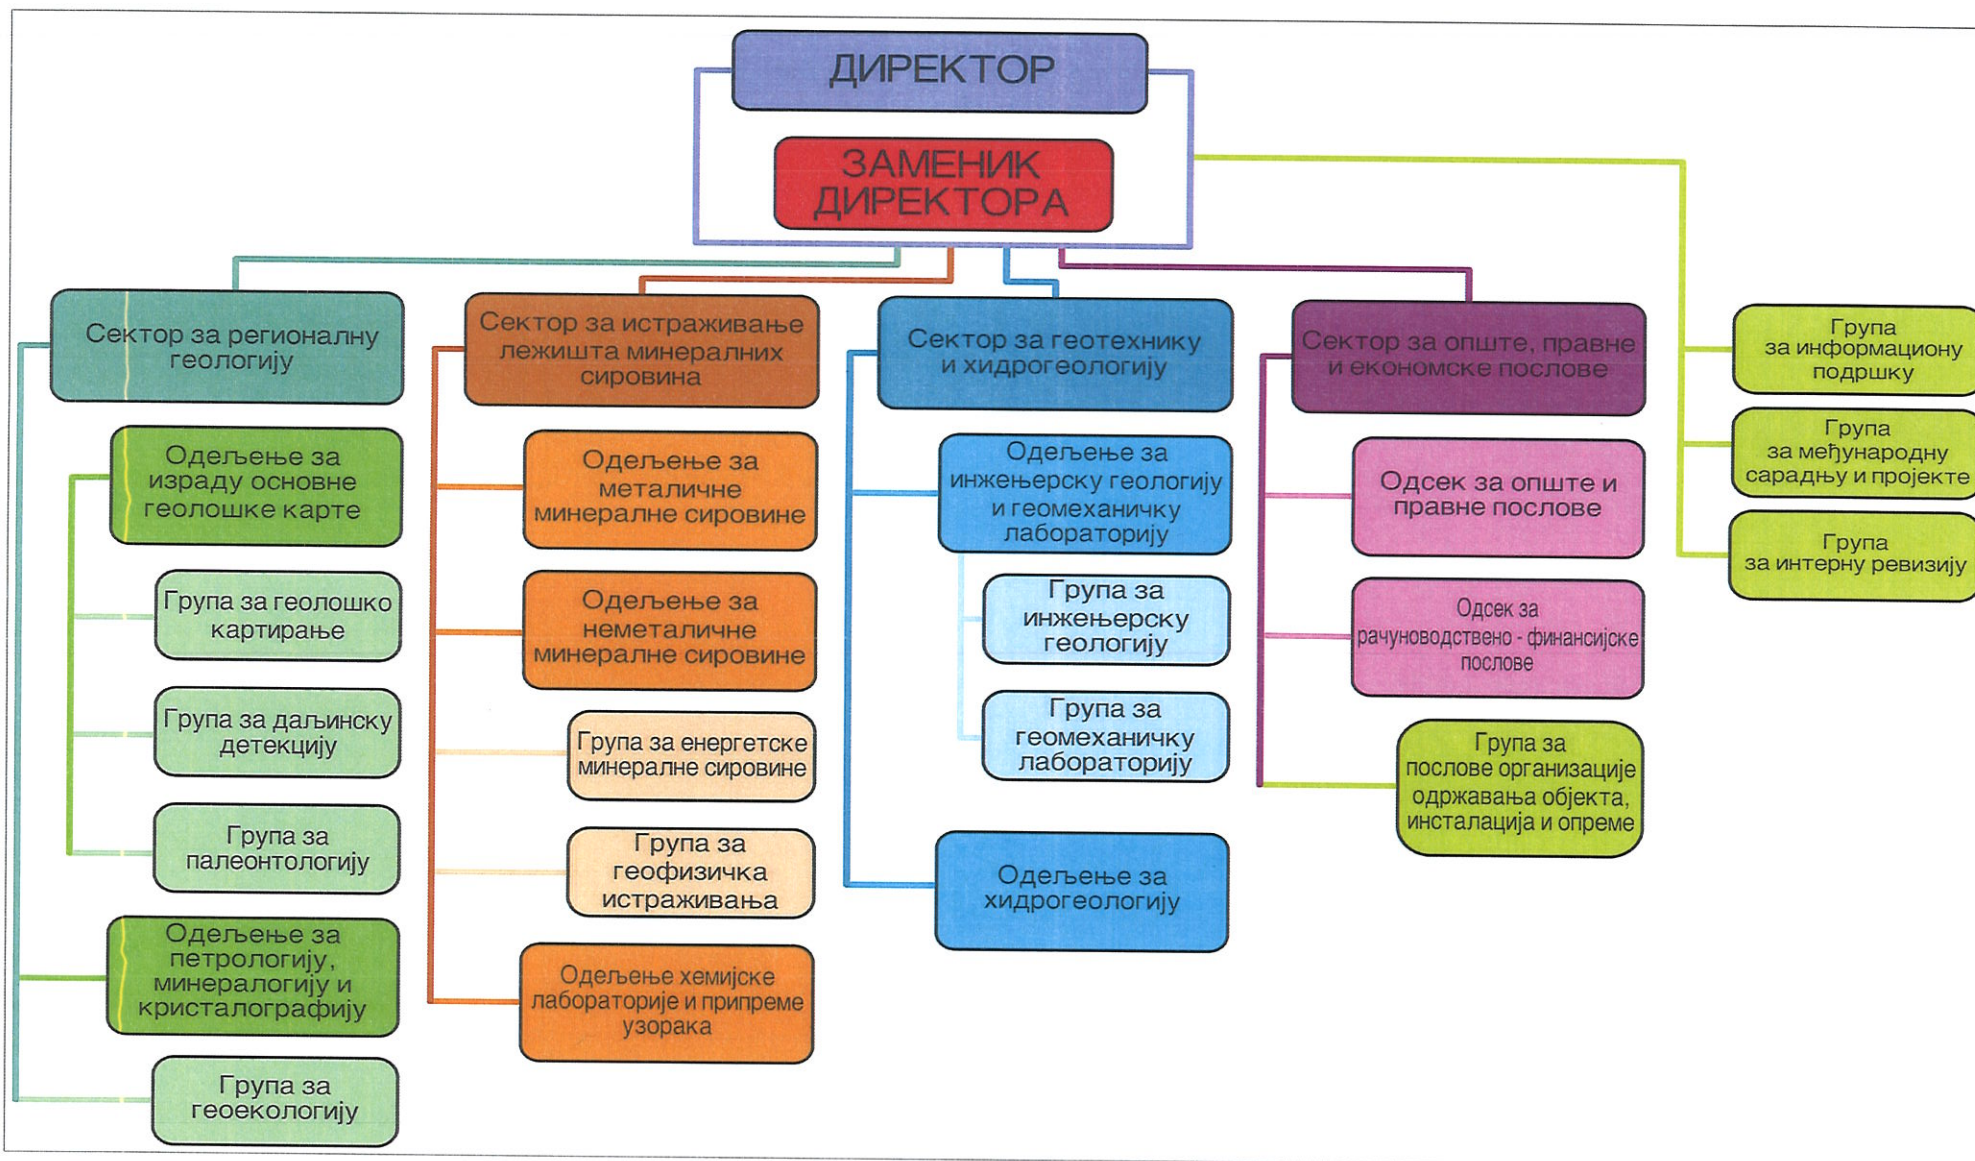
ДИРЕКТОР

ЗАМЕНИК ДИРЕКТОРА

Сектор за регионалну геологију

Одељење за израду основне геолошке карте

Група за геолошко картирање

Група за даљинску детекцију

Група за палеонтологију

Одељење за петрологију, минералогију и кристалографију

Група за геоекологију

Сектор за истраживање лежишта минералних сировина

Одељење за металичне минералне сировине

Одељење за неметаличне минералне сировине

Група за енергетске минералне сировине

Група за геофизичка истраживања

Одељење хемијске лабораторије и припреме узорака

Сектор за геотехнику и хидрогеологију

Одељење за инжењерску геологију и геомеханичку лабораторију

Група за инжењерску геологију

Група за геомеханичку лабораторију

Одељење за хидрогеологију

Сектор за опште, правне и економске послове

Одсек за опште и правне послове

Одсек за рачуноводствено - финансијске послове

Група за послове организације одржавања објекта, инсталација и опреме

Група за информациону подршку

Група за међународну сарадњу и пројекте

Група за интерну ревизију